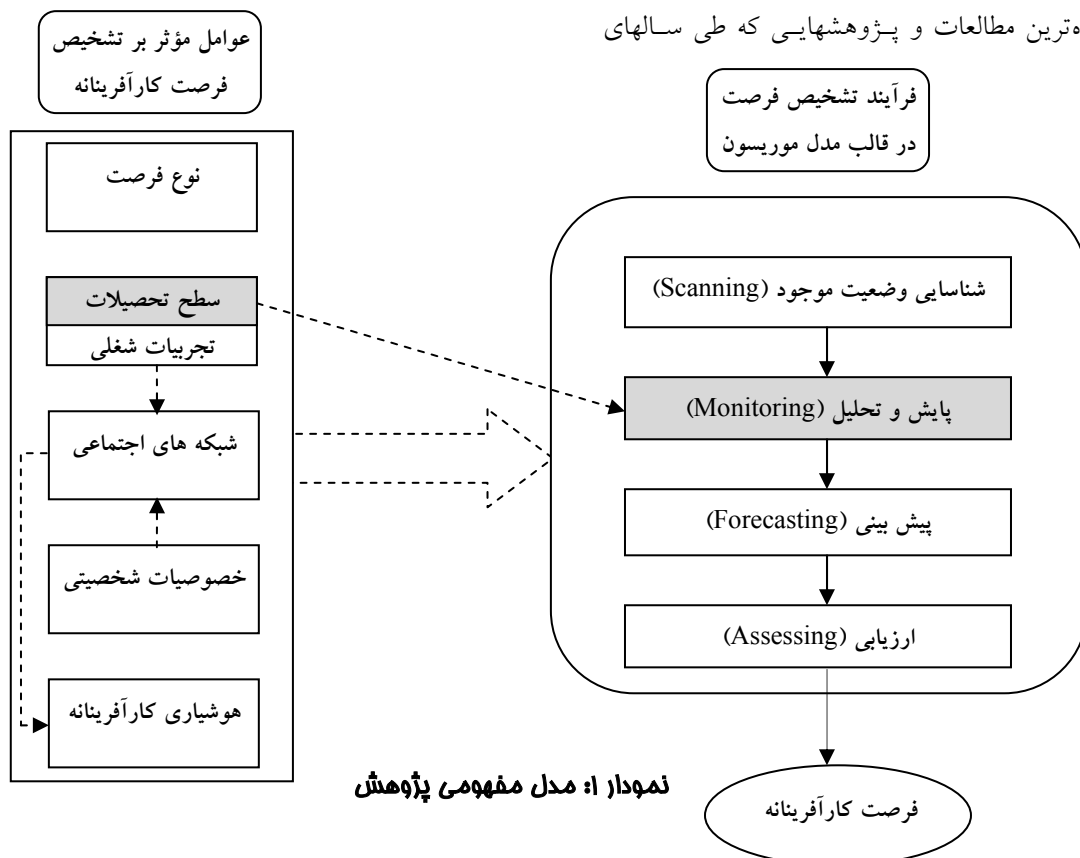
ەترین مطالعات و پـژوهشهایـی که طی سـالهای

عوامل مؤثر بر تشخیص فرصت کارآفرینانه

نوع فرصت

سطح تحصیلات

تجربیات شغلی

شبکه های اجتماعی

خصوصیات شخصیتی

هوشیاری کارآفرینانه

فرآیند تشخیص فرصت در قالب مدل موریسون

شناسایی وضعیت موجود (Scanning)

پایش و تحلیل (Monitoring)

پیش بینی (Forecasting)

ارزیابی (Assessing)

فرصت کارآفرینانه

نمودار ۱: مدل مفهومی پژوهش